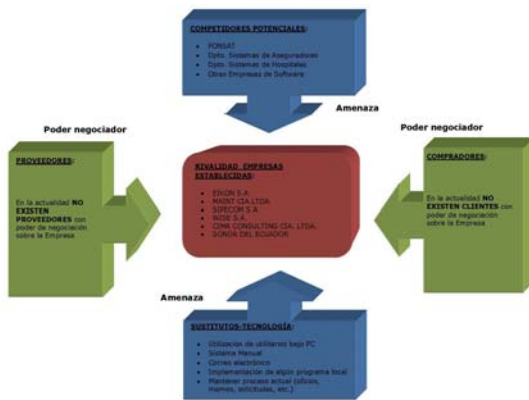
COMPETIDORES POTENCIALES:

- FONSAT
- Dpto. Sistemas de Aseguradoras
- Dpto. Sistemas de Hospitales
- Otras Empresas de Software

Amenaza

Poder negociador

PROVEEDORES:

En la actualidad NO EXISTEN PROVEEDORES con poder de negociación sobre la Empresa

RIVALIDAD EMPRESAS ESTABLECIDAS:

- EIKON S.A.
- MAINT CIA LTDA
- SOFCOM S.A.
- WIDE S.A.
- CIMA CONSULTING CIA. LTDA.
- SONDA DEL ECUADOR

Poder negociador

COMPRADORES:

En la actualidad NO EXISTEN CLIENTES con poder de negociación sobre la Empresa

Amenaza

SUSTITUTOS-TECNOLOGÍA:

- Utilización de utilitarios bajo PC
- Sistema Manual
- Correo electrónico
- Implementación de algún programa local
- Mantener proceso actual (oficios, memos, solicitudes, etc.)